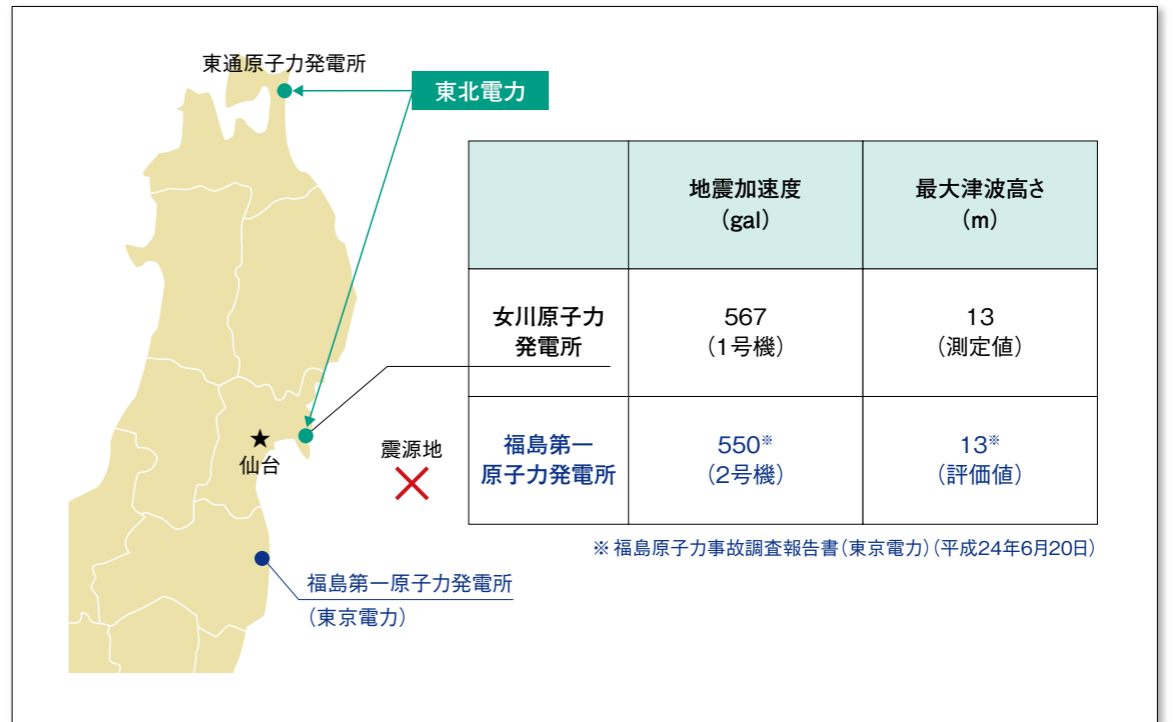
東通原子力発電所

東北電力

| | 地震加速度（gal） | 最大津波高さ（m） |
|---|---|---|
| 女川原子力発電所 | 567（1号機） | 13（測定値） |
| 福島第一原子力発電所 | 550※（2号機） | 13※（評価値） |

※ 福島原子力事故調査報告書（東京電力）（平成24年6月20日）

★ 仙台

震源地

福島第一原子力発電所（東京電力）